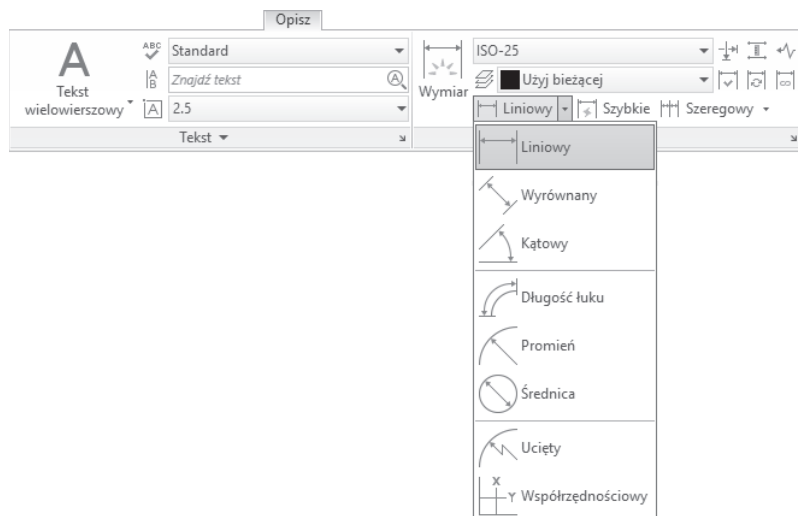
Opisz

A
Tekst wielowierszowy

ABC Standard

Znajdź tekst

A 2.5

Tekst

Wymiar

ISO-25

Użyj bieżącej

Liniowy

Szybkie

Szeregowy

Liniowy

Wyrównany

Kątowy

Długość łuku

Promień

Średnica

Ucięty

X
Y Współrzędnościowy